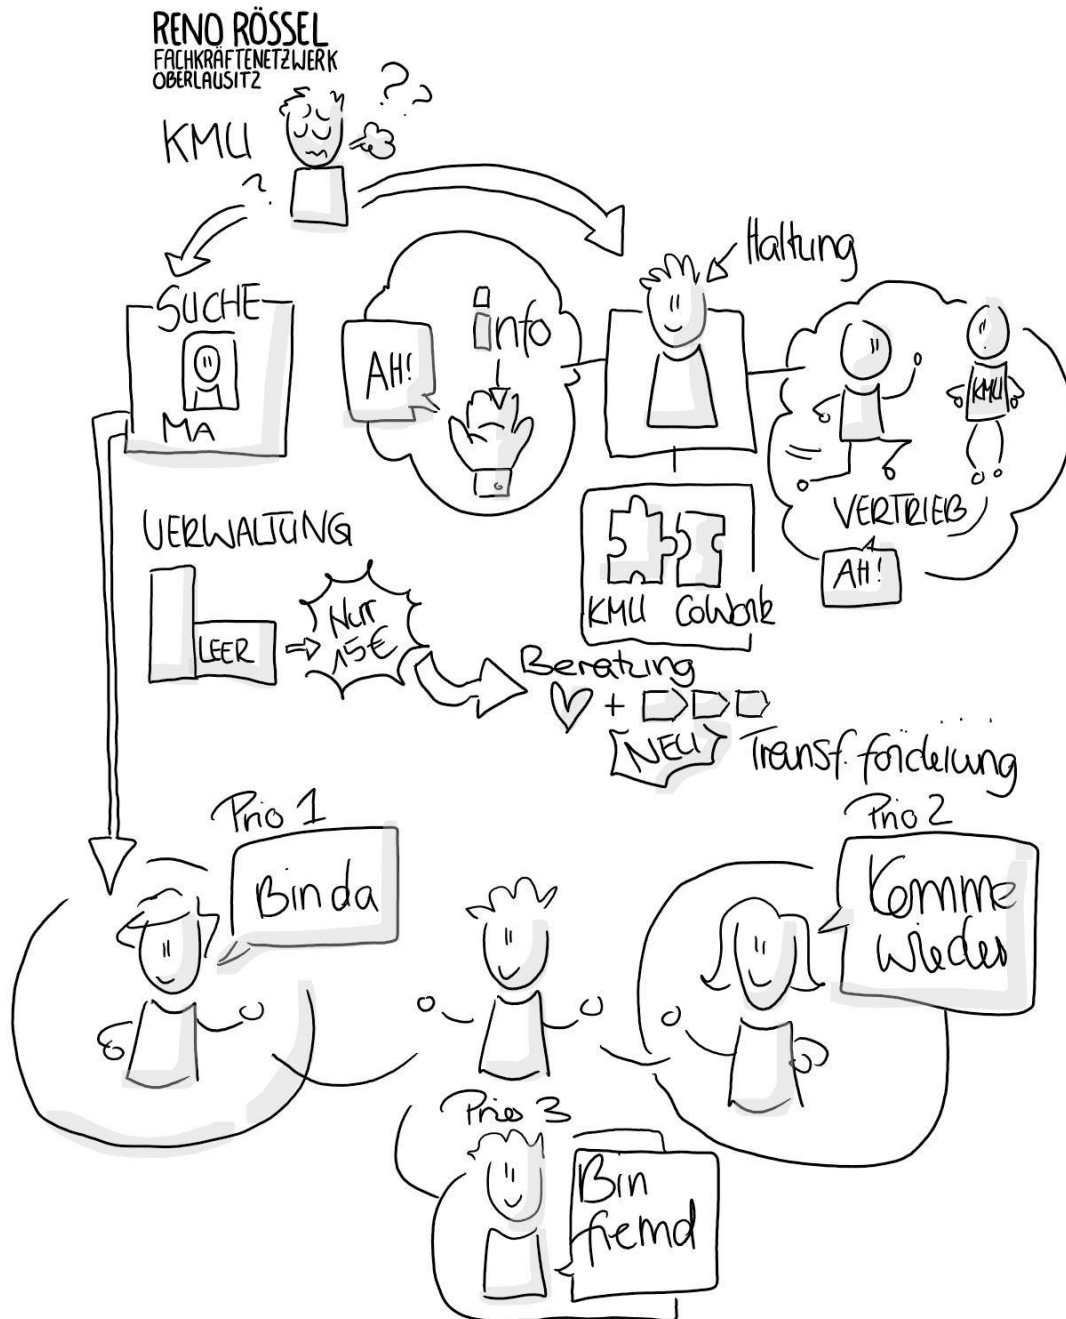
RENO RÖSSEL
FACHKRÄFTENETZWERK
OBERLAUSITZ

KMU

??

?

Haltung

SUCHE

MA

AH!

info

KMU

VERTRIEB

AH!

KMU CoWork

VERWALTUNG

LEER

Nur 15€

Beratung

+

NEU Transf. förderung

Prio 1

Bin da

Prio 2

Komme wieder

Prio 3

Bin fremd